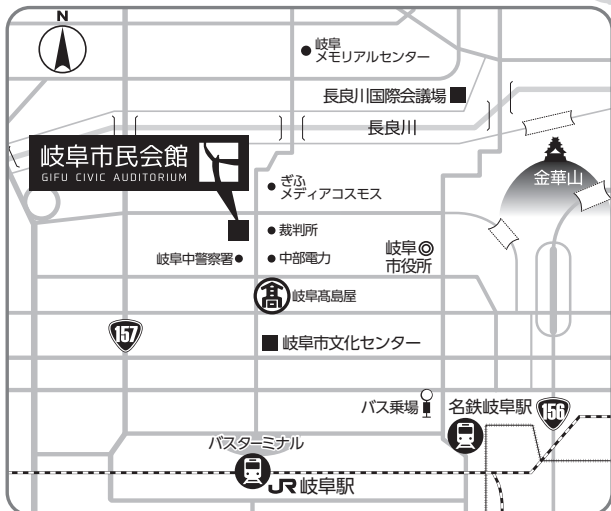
N

岐阜
メモリアルセンター

長良川国際会議場

長良川

岐阜市民会館
GIFU CIVIC AUDITORIUM

金華山

ぎふ
メディアコスモス

裁判所

岐阜中警察署

中部電力

岐阜
市役所

岐阜髙島屋

157

岐阜市文化センター

バス乗場

名鉄岐阜駅

156

バスターミナル

JR岐阜駅